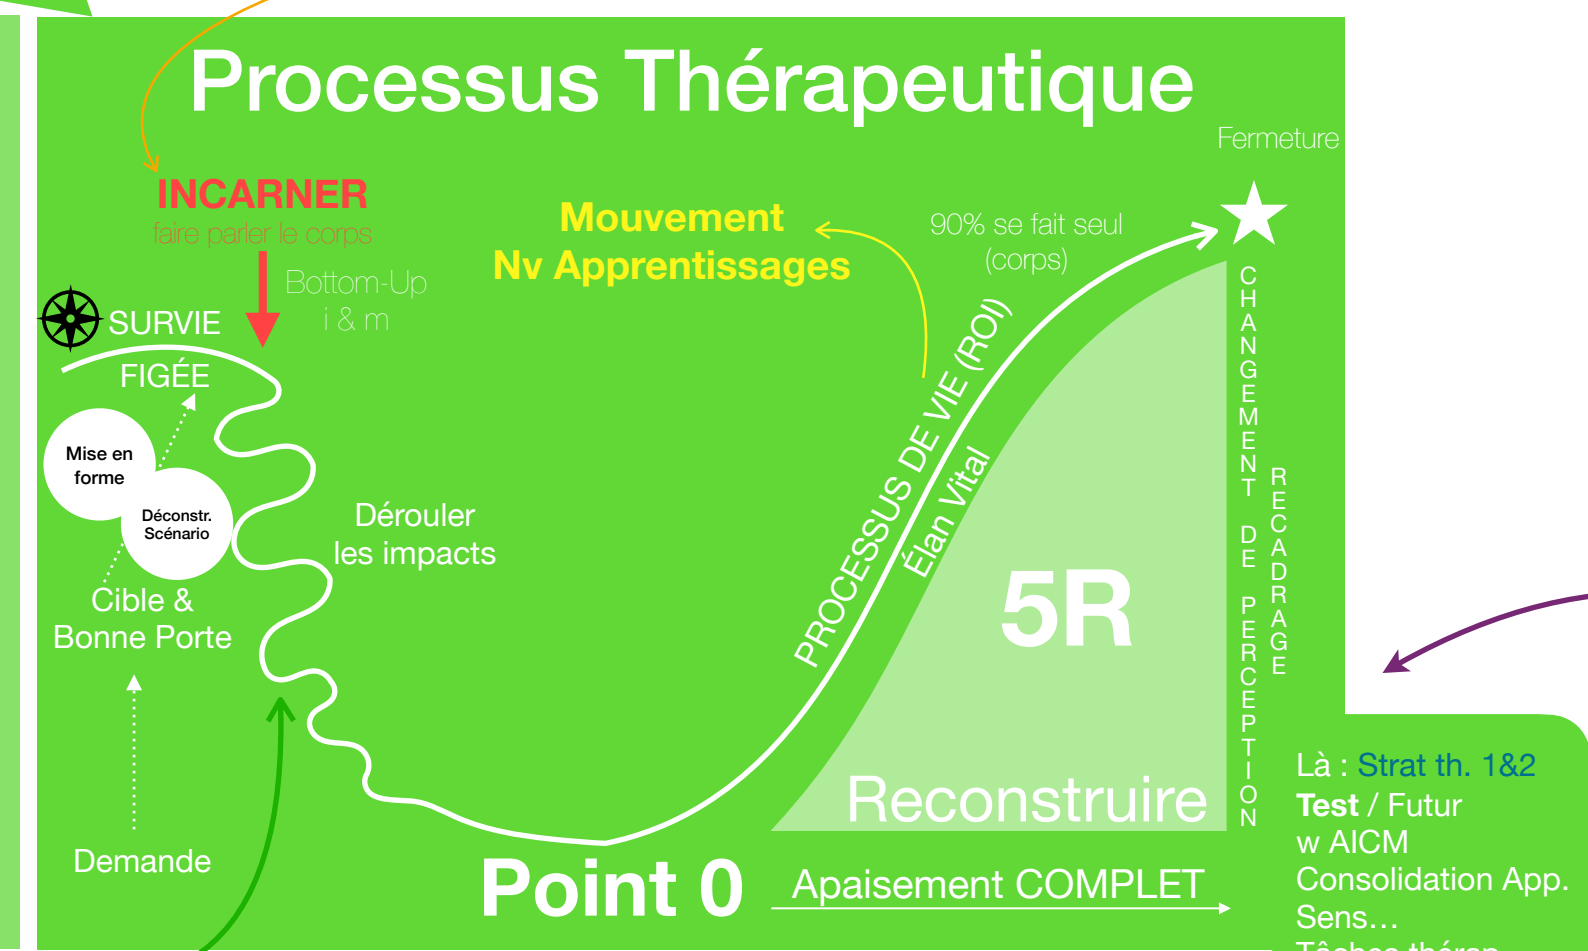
Processus Thérapeutique

Fermeture

INCARNER
faire parler le corps

Bottom-Up
i & m

Mouvement
Nv Apprentissages

90% se fait seul
(corps)

SURVIE
FIGÉE

Mise en forme

Déconstr.
Scénario

Cible &
Bonne Porte

Demande

Dérouler
les impacts

PROCESSUS DE VIE (ROI)

Élan Vital

5R

Reconstruire

CHANGEMENT DE PERCEPTION

RECADRAGE

Point 0

Apaisement COMPLET

Là : Strat th. 1&2
Test / Futur
w AICM
Consolidation App.
Sens…
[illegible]